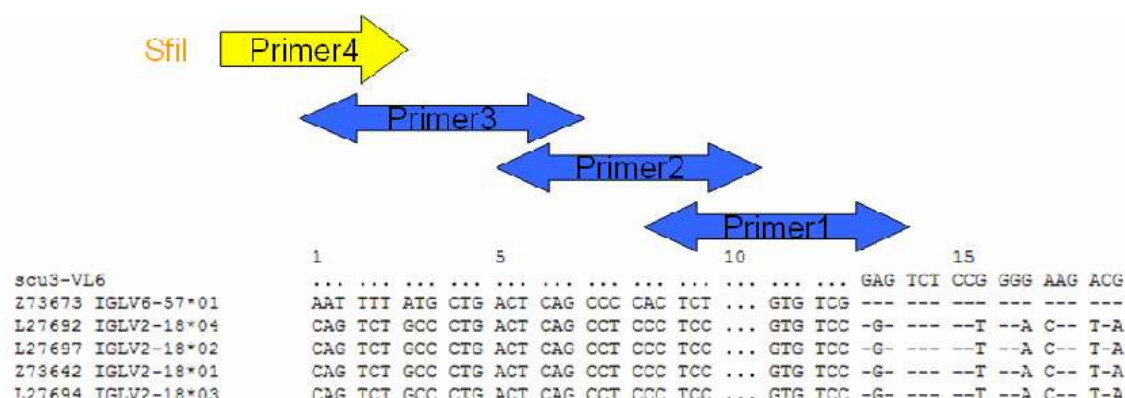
SfiI Primer4

Primer3

Primer2

Primer1

| | 1 | | | | 5 | | | | | 10 | | | | | 15 | | |
|---|---|---|---|---|---|---|---|---|---|---|---|---|---|---|---|---|---|
| scu3-VL6 | ... | ... | ... | ... | ... | ... | ... | ... | ... | ... | ... | ... | GAG | TCT | CCG | GGG | AAG | ACG |
| Z73673 IGLV6-57*01 | AAT | TTT | ATG | CTG | ACT | CAG | CCC | CAC | TCT | ... | GTG | TCG | --- | --- | --- | --- | --- | --- |
| L27692 IGLV2-18*04 | CAG | TCT | GCC | CTG | ACT | CAG | CCT | CCC | TCC | ... | GTG | TCC | -G- | --- | --T | --A | C-- | T-A |
| L27697 IGLV2-18*02 | CAG | TCT | GCC | CTG | ACT | CAG | CCT | CCC | TCC | ... | GTG | TCC | -G- | --- | --T | --A | C-- | T-A |
| Z73642 IGLV2-18*01 | CAG | TCT | GCC | CTG | ACT | CAG | CCT | CCC | TCC | ... | GTG | TCC | -G- | --- | --T | --A | C-- | T-A |
| L27694 IGLV2-18*03 | CAG | TCT | GCC | CTG | ACT | CAG | CCT | CCC | TCC | ... | GTG | TCC | -G- | --- | --T | --A | C-- | T-A |